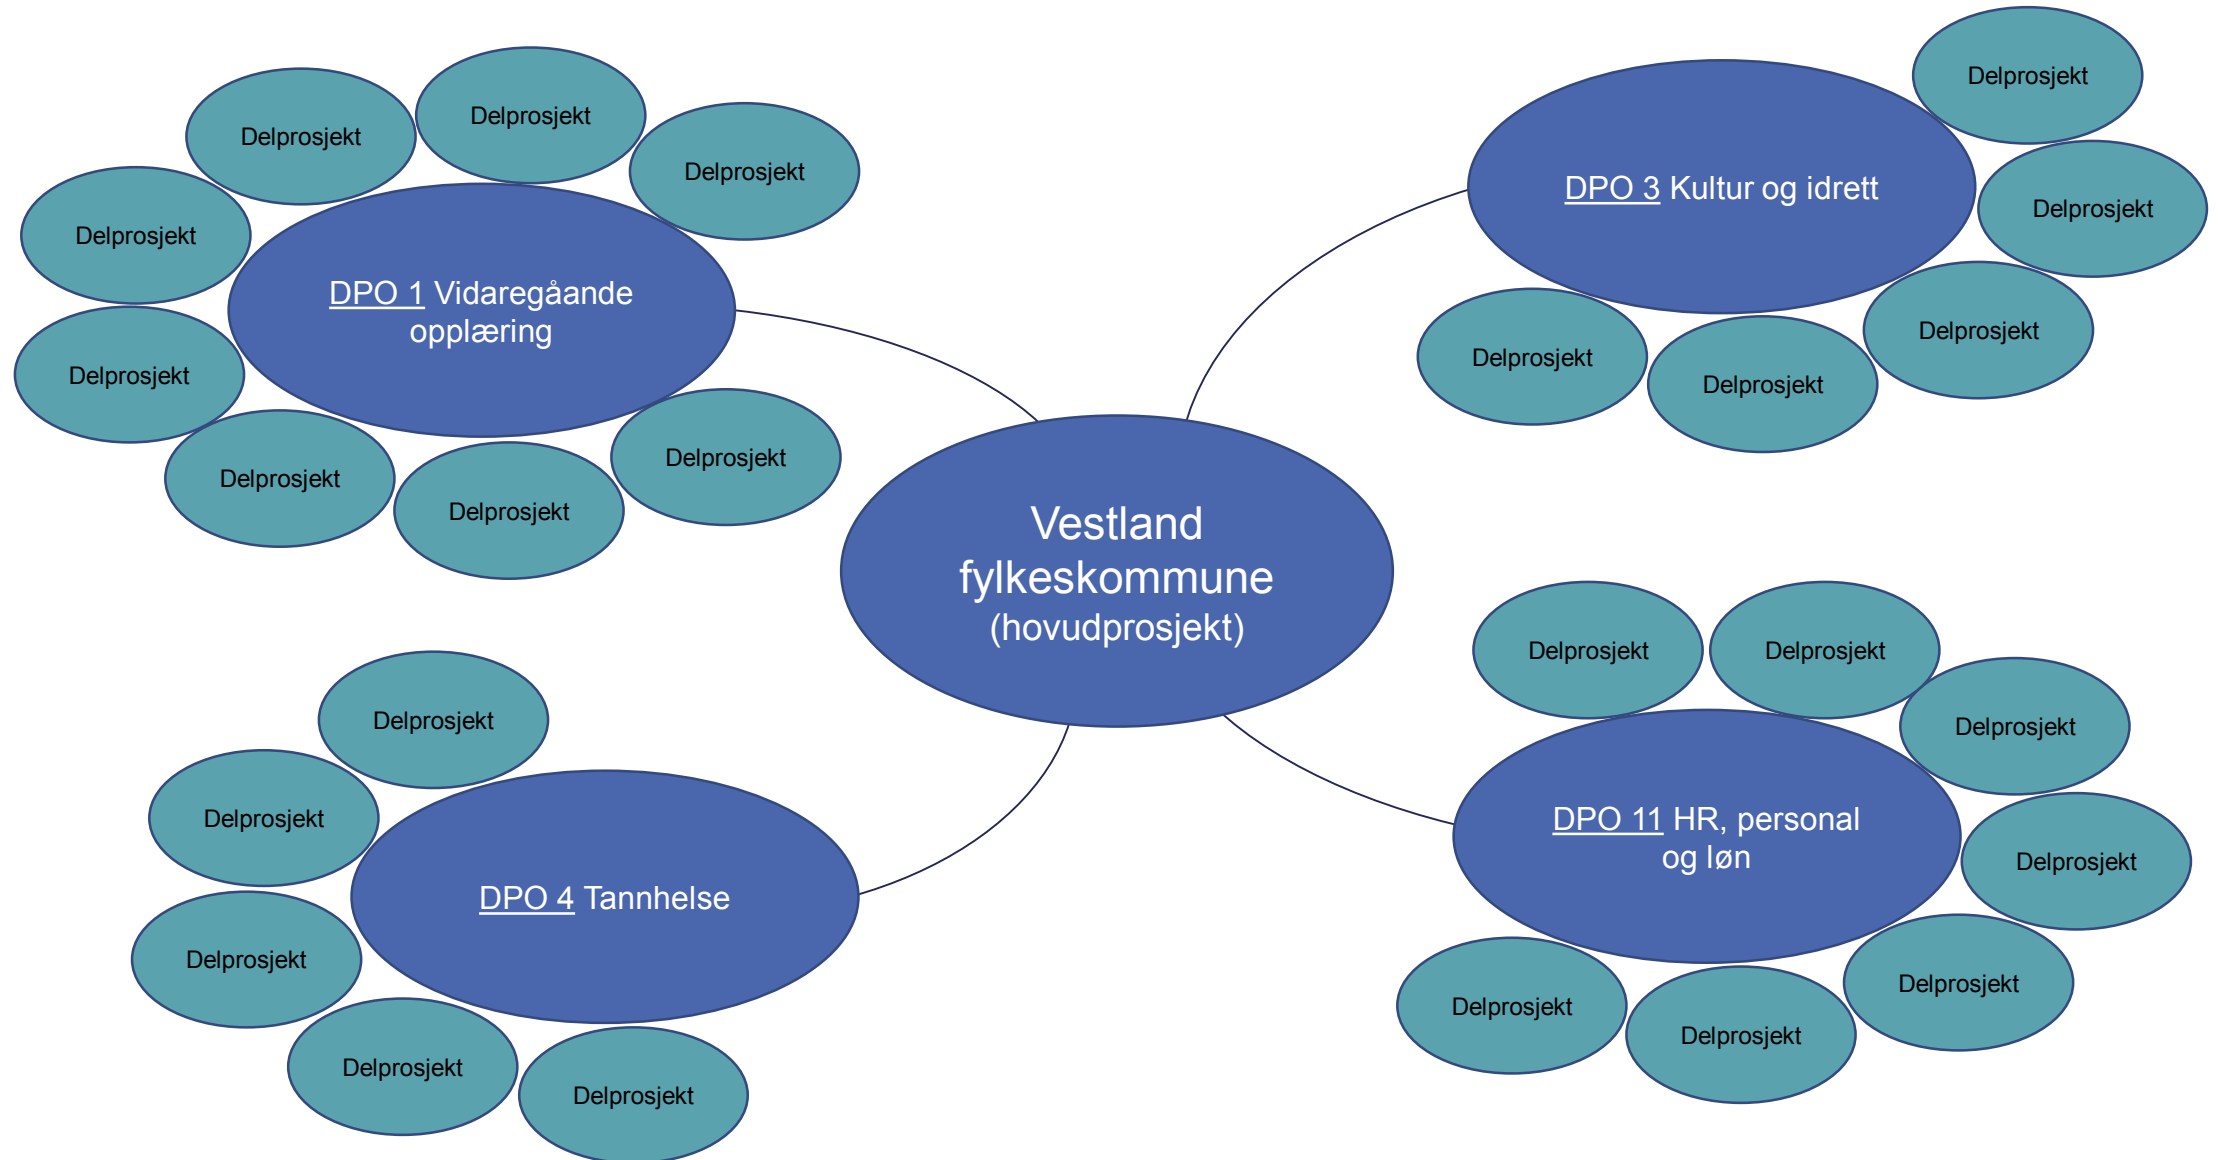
Delprosjekt

Delprosjekt

Delprosjekt

Delprosjekt

DPO 1 Vidaregåande opplæring

Delprosjekt

Delprosjekt

Delprosjekt

Delprosjekt

Delprosjekt

DPO 3 Kultur og idrett

Delprosjekt

Delprosjekt

Delprosjekt

Delprosjekt

Vestland fylkeskommune (hovudprosjekt)

Delprosjekt

Delprosjekt

Delprosjekt

DPO 11 HR, personal og løn

Delprosjekt

Delprosjekt

Delprosjekt

Delprosjekt

Delprosjekt

Delprosjekt

DPO 4 Tannhelse

Delprosjekt

Delprosjekt

Delprosjekt